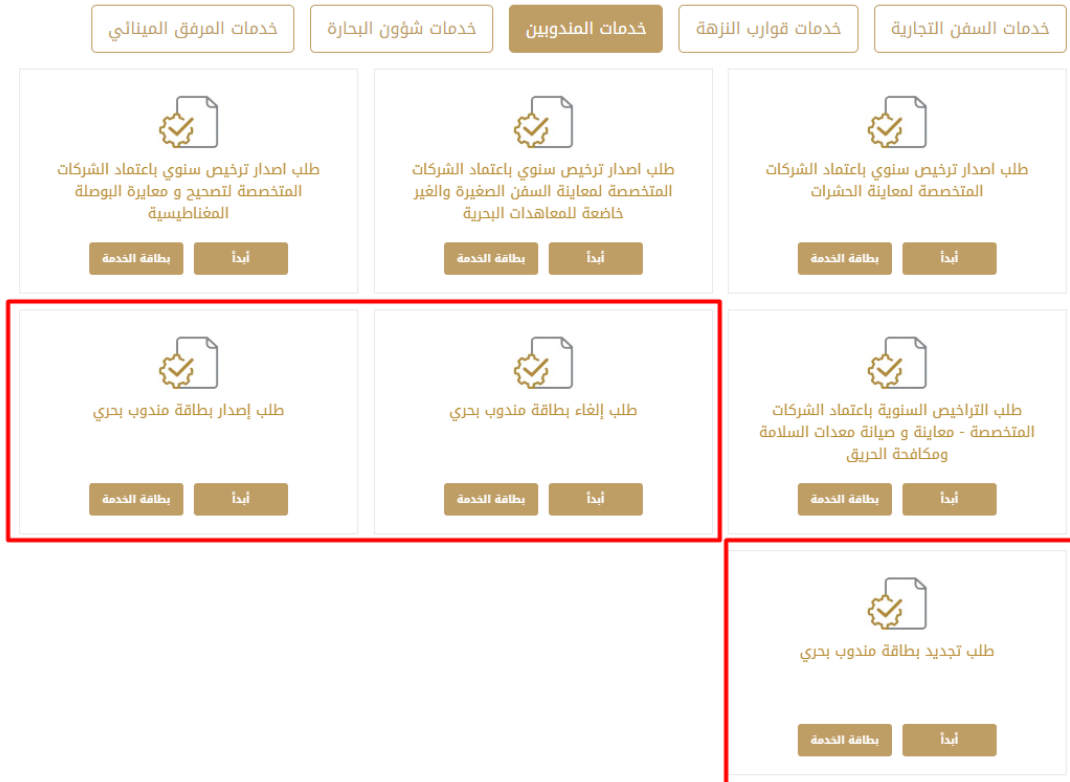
خدمات السفن التجارية
خدمات قوارب النزهة
خدمات المندوبين
خدمات شؤون البحارة
خدمات المرفق المينائي

طلب اصدار ترخيص سنوي باعتماد الشركات المتخصصة لمعاينة الحشرات
أبدأ
بطاقة الخدمة

طلب اصدار ترخيص سنوي باعتماد الشركات المتخصصة لمعاينة السفن الصغيرة والغير خاضعة للمعاهدات البحرية
أبدأ
بطاقة الخدمة

طلب اصدار ترخيص سنوي باعتماد الشركات المتخصصة لتصحيح و معايرة البوصلة المغناطيسية
أبدأ
بطاقة الخدمة

طلب التراخيص السنوية باعتماد الشركات المتخصصة - معاينة و صيانة معدات السلامة ومكافحة الحريق
أبدأ
بطاقة الخدمة

طلب إلغاء بطاقة مندوب بحري
أبدأ
بطاقة الخدمة

طلب إصدار بطاقة مندوب بحري
أبدأ
بطاقة الخدمة

طلب تجديد بطاقة مندوب بحري
أبدأ
بطاقة الخدمة